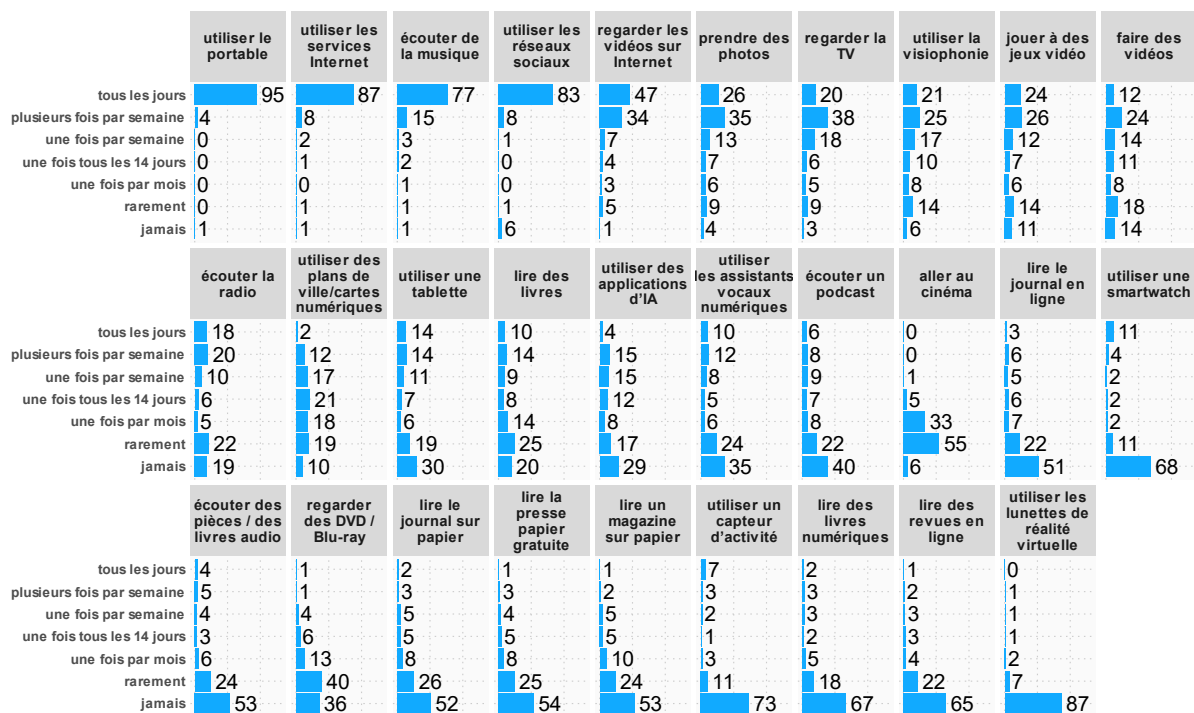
| | utiliser le portable | utiliser les services Internet | écouter de la musique | utiliser les réseaux sociaux | regarder les vidéos sur Internet | prendre des photos | regarder la TV | utiliser la visiophonie | jouer à des jeux vidéo | faire des vidéos |
|---|---|---|---|---|---|---|---|---|---|---|
| tous les jours | 95 | 87 | 77 | 83 | 47 | 26 | 20 | 21 | 24 | 12 |
| plusieurs fois par semaine | 4 | 8 | 15 | 8 | 34 | 35 | 38 | 25 | 26 | 24 |
| une fois par semaine | 0 | 2 | 3 | 1 | 7 | 13 | 18 | 17 | 12 | 14 |
| une fois tous les 14 jours | 0 | 1 | 2 | 0 | 4 | 7 | 6 | 10 | 7 | 11 |
| une fois par mois | 0 | 0 | 1 | 0 | 3 | 6 | 5 | 8 | 6 | 8 |
| rarement | 0 | 1 | 1 | 1 | 5 | 9 | 9 | 14 | 14 | 18 |
| jamais | 1 | 1 | 1 | 6 | 1 | 4 | 3 | 6 | 11 | 14 |

| | écouter la radio | utiliser des plans de ville/cartes numériques | utiliser une tablette | lire des livres | utiliser des applications d'IA | utiliser les assistants vocaux numériques | écouter un podcast | aller au cinéma | lire le journal en ligne | utiliser une smartwatch |
|---|---|---|---|---|---|---|---|---|---|---|
| tous les jours | 18 | 2 | 14 | 10 | 4 | 10 | 6 | 0 | 3 | 11 |
| plusieurs fois par semaine | 20 | 12 | 14 | 14 | 15 | 12 | 8 | 0 | 6 | 4 |
| une fois par semaine | 10 | 17 | 11 | 9 | 15 | 8 | 9 | 1 | 5 | 2 |
| une fois tous les 14 jours | 6 | 21 | 7 | 8 | 12 | 5 | 7 | 5 | 6 | 2 |
| une fois par mois | 5 | 18 | 6 | 14 | 8 | 6 | 8 | 33 | 7 | 2 |
| rarement | 22 | 19 | 19 | 25 | 17 | 24 | 22 | 55 | 22 | 11 |
| jamais | 19 | 10 | 30 | 20 | 29 | 35 | 40 | 6 | 51 | 68 |

| | écouter des pièces / des livres audio | regarder des DVD / Blu-ray | lire le journal sur papier | lire la presse papier gratuite | lire un magazine sur papier | utiliser un capteur d'activité | lire des livres numériques | lire des revues en ligne | utiliser les lunettes de réalité virtuelle |
|---|---|---|---|---|---|---|---|---|---|
| tous les jours | 4 | 1 | 2 | 1 | 1 | 7 | 2 | 1 | 0 |
| plusieurs fois par semaine | 5 | 1 | 3 | 3 | 2 | 3 | 3 | 2 | 1 |
| une fois par semaine | 4 | 4 | 5 | 4 | 5 | 2 | 3 | 3 | 1 |
| une fois tous les 14 jours | 3 | 6 | 5 | 5 | 5 | 1 | 2 | 3 | 1 |
| une fois par mois | 6 | 13 | 8 | 8 | 10 | 3 | 5 | 4 | 2 |
| rarement | 24 | 40 | 26 | 25 | 24 | 11 | 18 | 22 | 7 |
| jamais | 53 | 36 | 52 | 54 | 53 | 73 | 67 | 65 | 87 |